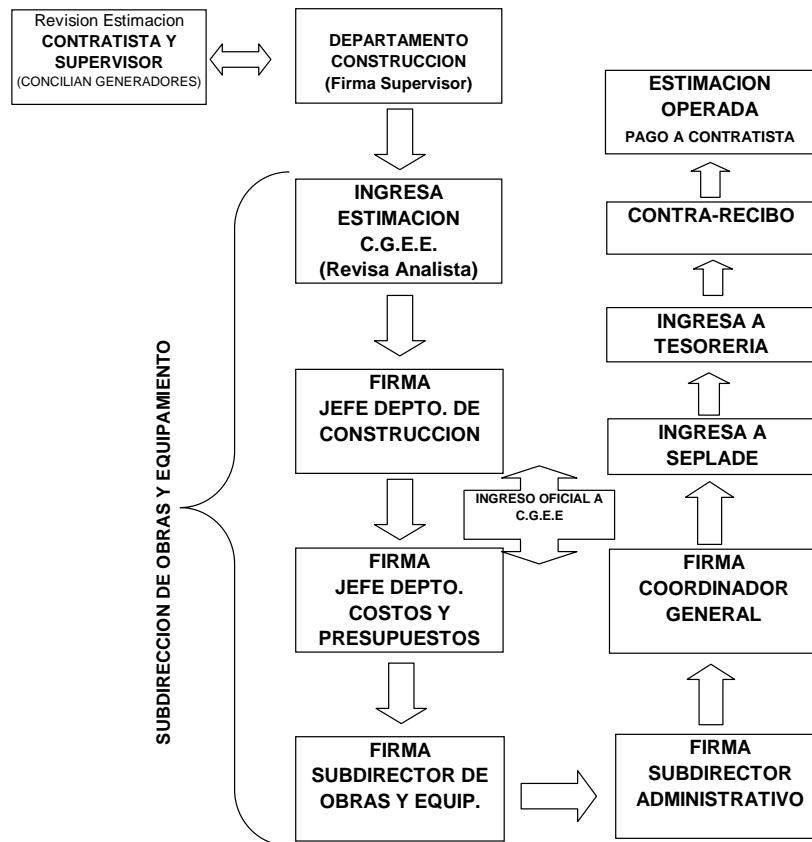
Revision Estimacion
CONTRATISTA Y SUPERVISOR
(CONCILIAN GENERADORES)

DEPARTAMENTO CONSTRUCCION
(Firma Supervisor)

SUBDIRECCION DE OBRAS Y EQUIPAMIENTO

INGRESA ESTIMACION C.G.E.E.
(Revisa Analista)

FIRMA
JEFE DEPTO. DE CONSTRUCCION

INGRESO OFICIAL A C.G.E.E

FIRMA
JEFE DEPTO. COSTOS Y PRESUPUESTOS

FIRMA
SUBDIRECTOR DE OBRAS Y EQUIP.

FIRMA
SUBDIRECTOR ADMINISTRATIVO

FIRMA
COORDINADOR GENERAL

INGRESA A SEPLADE

INGRESA A TESORERIA

CONTRA-RECIBO

ESTIMACION OPERADA
PAGO A CONTRATISTA